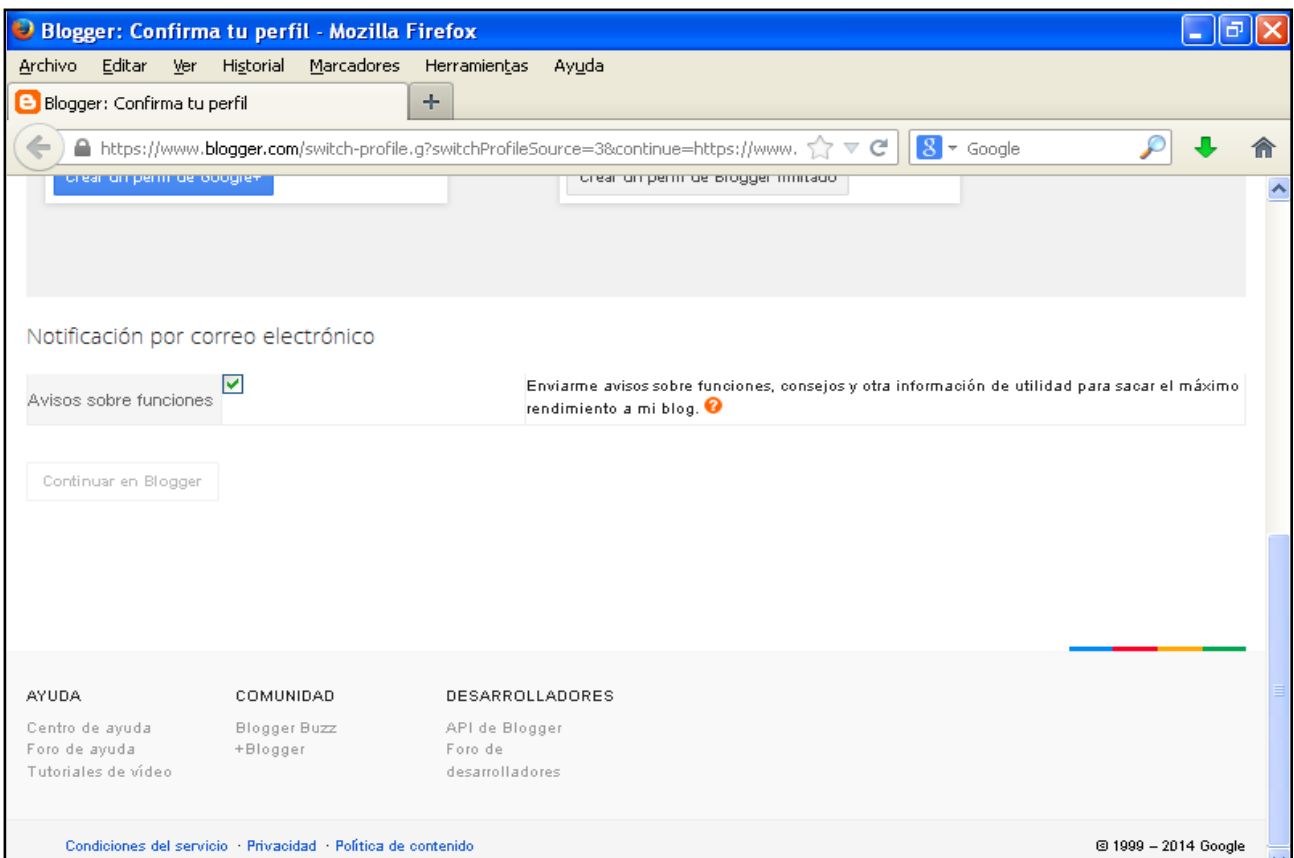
Blogger: Confirma tu perfil - Mozilla Firefox

Archivo Editar Ver Historial Marcadores Herramientas Ayuda

Blogger: Confirma tu perfil

https://www.blogger.com/switch-profile.g?switchProfileSource=3&continue=https://www.

Google

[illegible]

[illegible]

Notificación por correo electrónico

| Avisos sobre funciones | ☑ | Enviarme avisos sobre funciones, consejos y otra información de utilidad para sacar el máximo rendimiento a mi blog. |
|---|---|---|

Continuar en Blogger

AYUDA
Centro de ayuda
Foro de ayuda
Tutoriales de vídeo

COMUNIDAD
Blogger Buzz
+Blogger

DESARROLLADORES
API de Blogger
Foro de desarrolladores

Condiciones del servicio · Privacidad · Política de contenido

© 1999 – 2014 Google